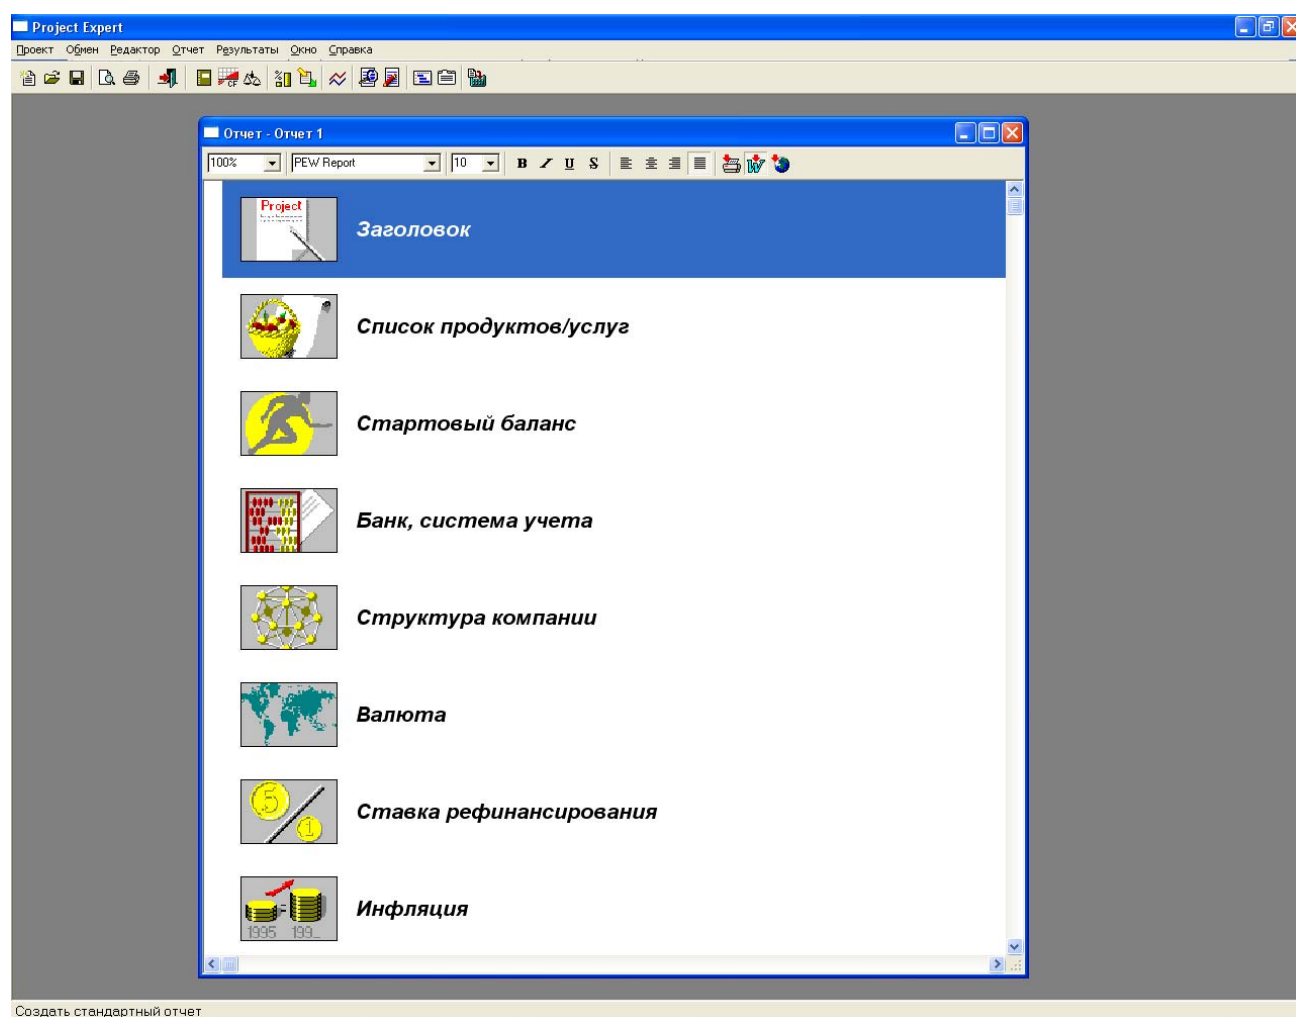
Project Expert

Проект Обмен Редактор Отчет Результаты Окно Справка

Отчет - Отчет 1

100%
PEW Report
10
B I U S

Project

Заголовок

Список продуктов/услуг

Стартовый баланс

Банк, система учета

Структура компании

Валюта

5
1

Ставка рефинансирования

1995 199_

Инфляция

Создать стандартный отчет